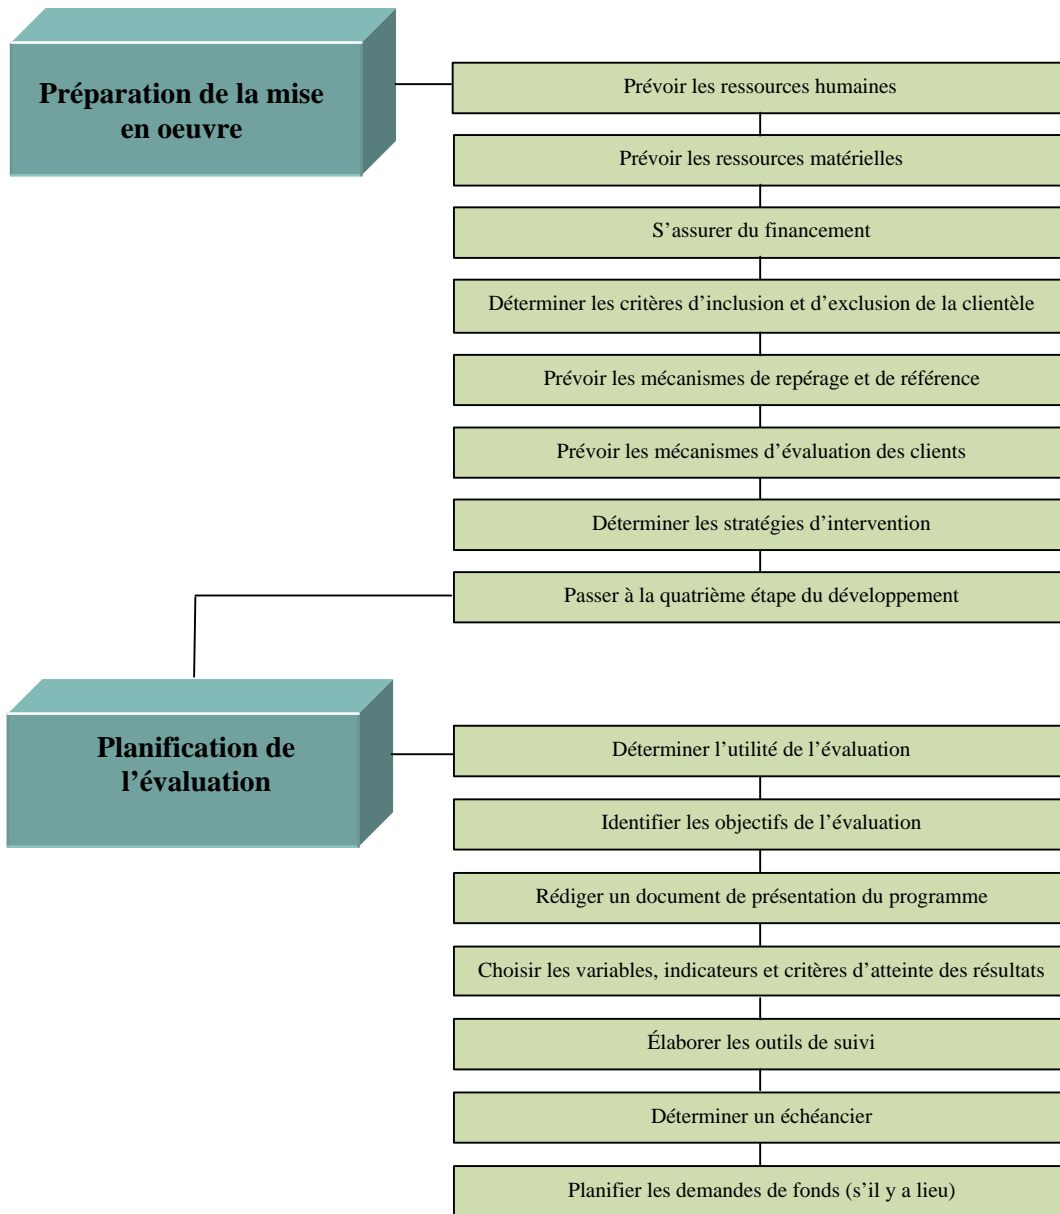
Préparation de la mise en oeuvre

Prévoir les ressources humaines

Prévoir les ressources matérielles

S’assurer du financement

Déterminer les critères d’inclusion et d’exclusion de la clientèle

Prévoir les mécanismes de repérage et de référence

Prévoir les mécanismes d’évaluation des clients

Déterminer les stratégies d’intervention

Passer à la quatrième étape du développement

Planification de l’évaluation

Déterminer l’utilité de l’évaluation

Identifier les objectifs de l’évaluation

Rédiger un document de présentation du programme

Choisir les variables, indicateurs et critères d’atteinte des résultats

Élaborer les outils de suivi

Déterminer un échéancier

Planifier les demandes de fonds (s’il y a lieu)